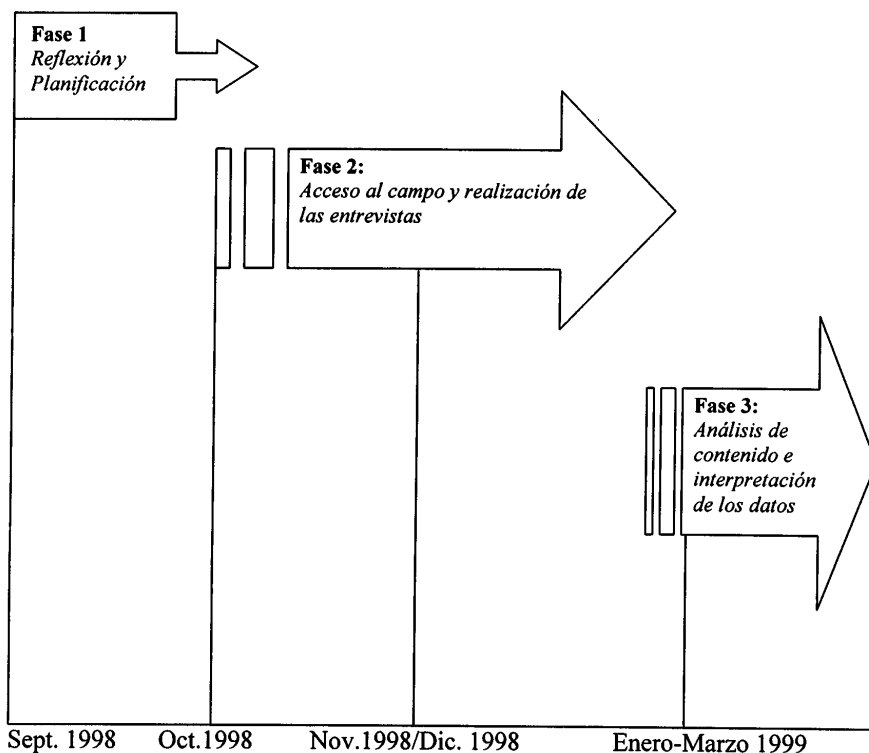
Fase 1
Reflexión y Planificación

Fase 2:
Acceso al campo y realización de las entrevistas

Fase 3:
Análisis de contenido e interpretación de los datos

Sept. 1998 Oct.1998 Nov.1998/Dic. 1998 Enero-Marzo 1999